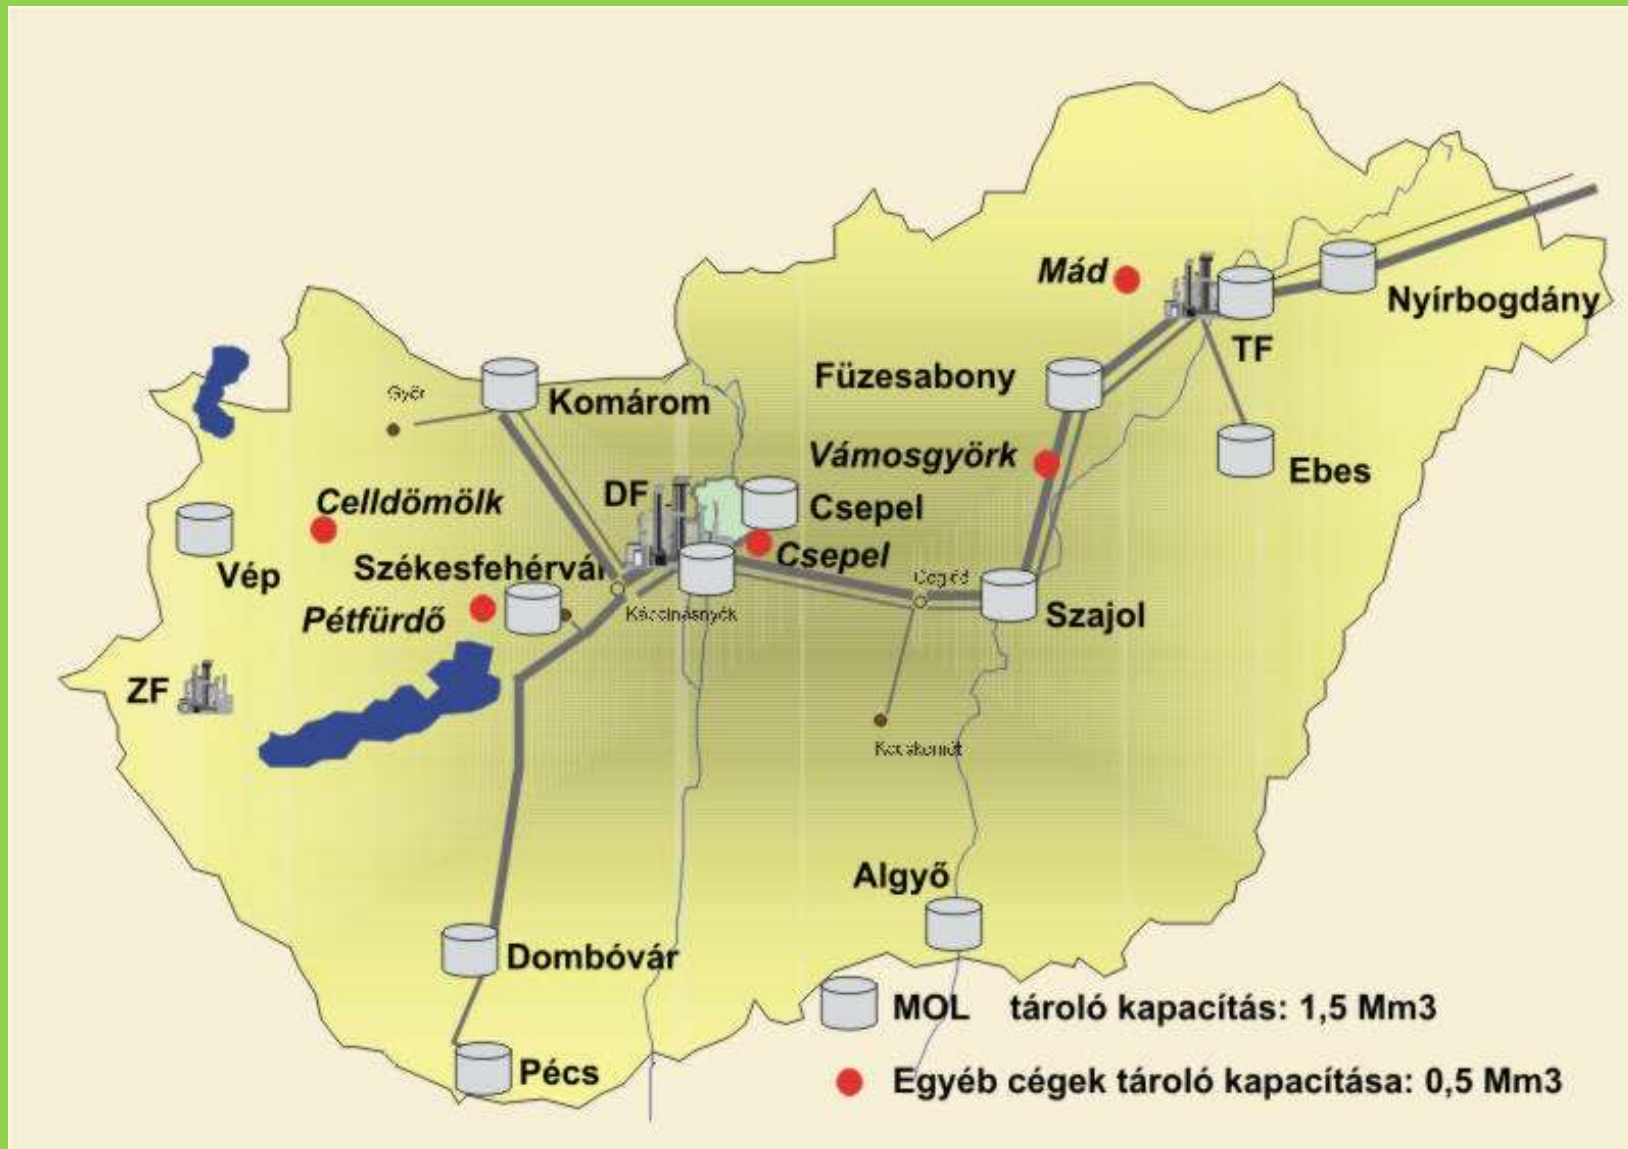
Mád
Nyírbogdány
TF
Füzesabony
Győr
Komárom
Ebes
Vámosgyörk
Celldömölk
DF
Csepel
Vép
Csepel
Székesfehérvár
Cegléd
Szajol
Pétfürdő
Kápolnásnyék
ZF
Kecskemét
Algyő
Dombóvár
MOL tároló kapacitás: 1,5 Mm3
Pécs
Egyéb cégek tároló kapacitása: 0,5 Mm3